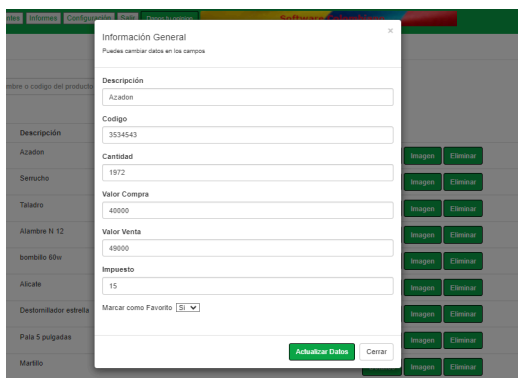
ntes Informes Configura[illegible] Salir Danos tu opinion Software

Información General
Puedes cambiar datos en los campos

×

mbre o codigo del producto

Descripción

Azadon

Serrucho

Taladro

Alambre N 12

bombillo 60w

Alicate

Destornillador estrella

Pala 5 pulgadas

Martillo

Descripción
Azadon

Codigo
3534543

Cantidad
1972

Valor Compra
40000

Valor Venta
49000

Impuesto
15

Marcar como Favorito Si

Actualizar Datos Cerrar

Imagen Eliminar
Imagen Eliminar
Imagen Eliminar
Imagen Eliminar
Imagen Eliminar
Imagen Eliminar
Imagen Eliminar
Imagen Eliminar
Imagen Eliminar